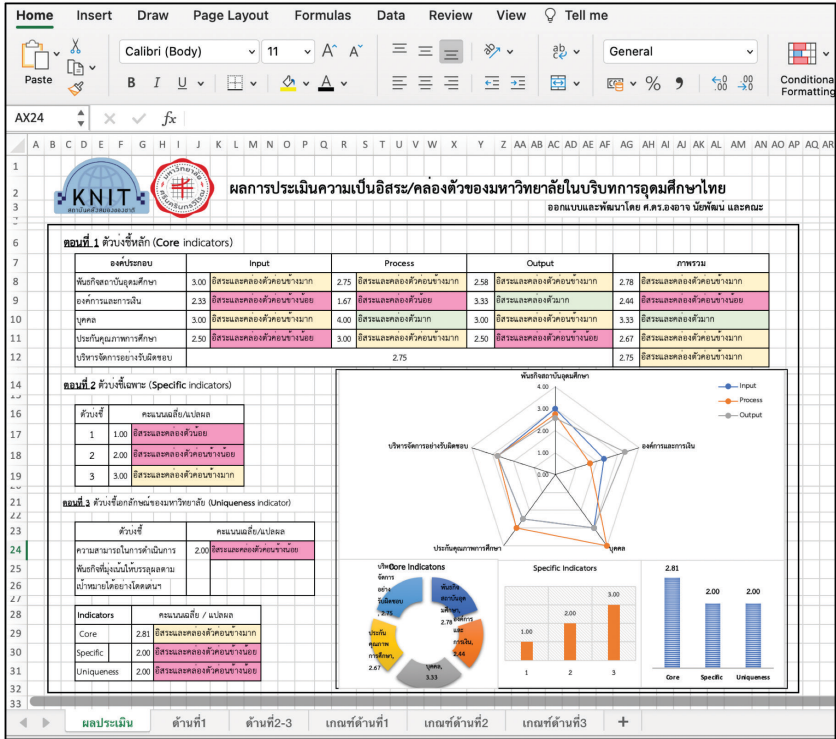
Home Insert Draw Page Layout Formulas Data Review View Tell me

Paste Calibri (Body) 11 A A B I U A General % 9 Conditional Formatting

AX24 fx

A B C D E F G H I J K L M N O P Q R S T U V W X Y Z AA AB AC AD AE AF AG AH AI AJ AK AL AM AN AO AP AQ AR

KNIT สถาบันคลังสมองของชาติ

ผลการประเมินความเป็นอิสระ/คล่องตัวของมหาวิทยาลัยในบริบทการอุดมศึกษาไทย
ออกแบบและพัฒนาโดย ศ.ดร.องอาจ นัยพัฒน์ และคณะ

ตอนที่ 1 ตัวบ่งชี้หลัก (Core indicators)

| องค์ประกอบ | Input | | Process | | Output | | ภาพรวม | |
|---|---|---|---|---|---|---|---|---|
| พันธกิจสถาบันอุดมศึกษา | 3.00 | อิสระและคล่องตัวค่อนข้างมาก | 2.75 | อิสระและคล่องตัวค่อนข้างมาก | 2.58 | อิสระและคล่องตัวค่อนข้างมาก | 2.78 | อิสระและคล่องตัวค่อนข้างมาก |
| องค์การและการเงิน | 2.33 | อิสระและคล่องตัวค่อนข้างน้อย | 1.67 | อิสระและคล่องตัวน้อย | 3.33 | อิสระและคล่องตัวมาก | 2.44 | อิสระและคล่องตัวค่อนข้างน้อย |
| บุคคล | 3.00 | อิสระและคล่องตัวค่อนข้างมาก | 4.00 | อิสระและคล่องตัวมาก | 3.00 | อิสระและคล่องตัวค่อนข้างมาก | 3.33 | อิสระและคล่องตัวมาก |
| ประกันคุณภาพการศึกษา | 2.50 | อิสระและคล่องตัวค่อนข้างน้อย | 3.00 | อิสระและคล่องตัวค่อนข้างมาก | 2.50 | อิสระและคล่องตัวค่อนข้างน้อย | 2.67 | อิสระและคล่องตัวค่อนข้างมาก |
| บริหารจัดการอย่างรับผิดชอบ | 2.75 | | | | | | 2.75 | อิสระและคล่องตัวค่อนข้างมาก |

ตอนที่ 2 ตัวบ่งชี้เฉพาะ (Specific indicators)

| ตัวบ่งชี้ | คะแนนเฉลี่ย/แปลผล | |
|---|---|---|
| 1 | 1.00 | อิสระและคล่องตัวน้อย |
| 2 | 2.00 | อิสระและคล่องตัวค่อนข้างน้อย |
| 3 | 3.00 | อิสระและคล่องตัวค่อนข้างมาก |

ตอนที่ 3 ตัวบ่งชี้อัตลักษณ์ของมหาวิทยาลัย (Uniqueness indicator)

| ตัวบ่งชี้ | คะแนนเฉลี่ย/แปลผล | |
|---|---|---|
| ความสามารถในการดำเนินการพันธกิจที่มุ่งเน้นให้บรรลุผลตามเป้าหมายได้อย่างโดดเด่นฯ | 2.00 | อิสระและคล่องตัวค่อนข้างน้อย |

| Indicators | คะแนนเฉลี่ย / แปลผล | |
|---|---|---|
| Core | 2.81 | อิสระและคล่องตัวค่อนข้างมาก |
| Specific | 2.00 | อิสระและคล่องตัวค่อนข้างน้อย |
| Uniqueness | 2.00 | อิสระและคล่องตัวค่อนข้างน้อย |

พันธกิจสถาบันอุดมศึกษา
4.00
3.00
2.00
1.00
0.00
องค์การและการเงิน
บุคคล
ประกันคุณภาพการศึกษา
บริหารจัดการอย่างรับผิดชอบ
Input
Process
Output

Core Indicators
บริหารจัดการอย่างรับผิดชอบ, 2.75
พันธกิจสถาบันอุดมศึกษา, 2.78
องค์การและการเงิน, 2.44
บุคคล, 3.33
ประกันคุณภาพการศึกษา, 2.67

Specific Indicators
1.00
2.00
3.00
1 2 3

2.81
2.00
2.00
Core Specific Uniqueness

ผลประเมิน ด้านที่1 ด้านที่2-3 เกณฑ์ด้านที่1 เกณฑ์ด้านที่2 เกณฑ์ด้านที่3 +